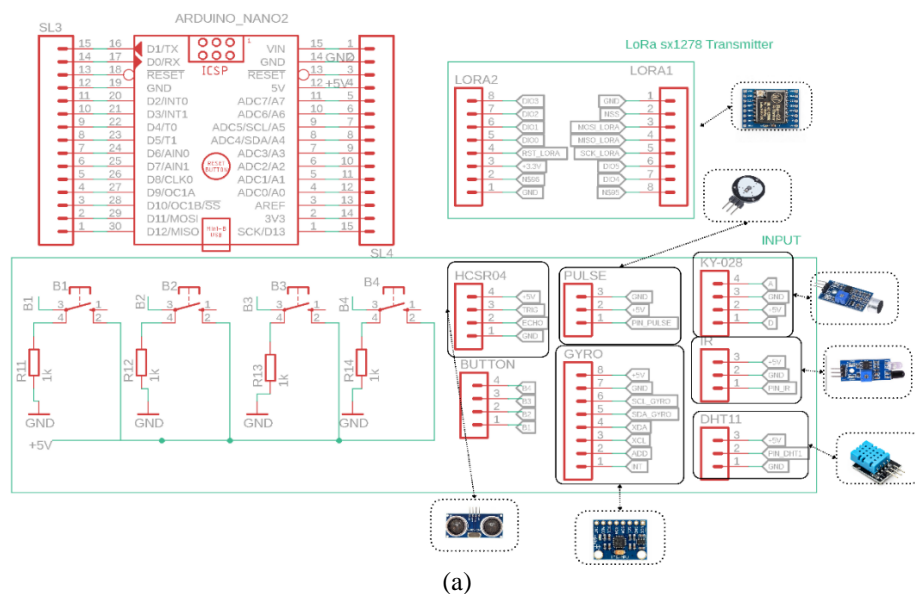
SL3

ARDUINO_NANO2

| 15 | 16 | D1/TX | VIN | 15 | 1 |
|---|---|---|---|---|---|
| 14 | 17 | D0/RX | GND | 14 | 2 |
| 13 | 18 | RESET | RESET | 13 | 3 |
| 12 | 19 | GND | 5V | 12 | 4 |
| 11 | 20 | D2/INT0 | ADC7/A7 | 11 | 5 |
| 10 | 21 | D3/INT1 | ADC6/A6 | 10 | 6 |
| 9 | 22 | D4/T0 | ADC5/SCL/A5 | 9 | 7 |
| 8 | 23 | D5/T1 | ADC4/SDA/A4 | 8 | 8 |
| 7 | 24 | D6/AIN0 | ADC3/A3 | 7 | 9 |
| 6 | 25 | D7/AIN1 | ADC2/A2 | 6 | 10 |
| 5 | 26 | D8/CLK0 | ADC1/A1 | 5 | 11 |
| 4 | 27 | D9/OC1A | ADC0/A0 | 4 | 12 |
| 3 | 28 | D10/OC1B/SS | AREF | 3 | 13 |
| 2 | 29 | D11/MOSI | 3V3 | 2 | 14 |
| 1 | 30 | D12/MISO | SCK/D13 | 1 | 15 |

ICSP
GND
+5V
RESET BUTTON
SL4

LoRa sx1278 Transmitter

LORA2
8 DIO3
7 DIO2
6 DIO1
5 DIO0
4 RST_LORA
3 +3.3V
2 NSS6
1 GND

LORA1
GND 1
NSS 2
MOSI_LORA 3
MISO_LORA 4
SCK_LORA 5
DIO5 6
DIO4 7
NSS5 8

INPUT

B1 B2 B3 B4
3 1
4 2
R11 1k
R12 1k
R13 1k
R14 1k
GND GND GND GND
+5V

HCSR04
4 +5V
3 TRIG
2 ECHO
1 GND

BUTTON
4 B4
3 B3
2 B2
1 B1

PULSE
3 GND
2 +5V
1 PIN_PULSE

GYRO
8 +5V
7 GND
6 SCL_GYRO
5 SDA_GYRO
4 XDA
3 XCL
2 ADD
1 INT

KY-028
4 A
3 GND
2 +5V
1 D

IR
3 +5V
2 GND
1 PIN_IR

DHT11
3 +5V
2 PIN_DHT1
1 GND

(a)